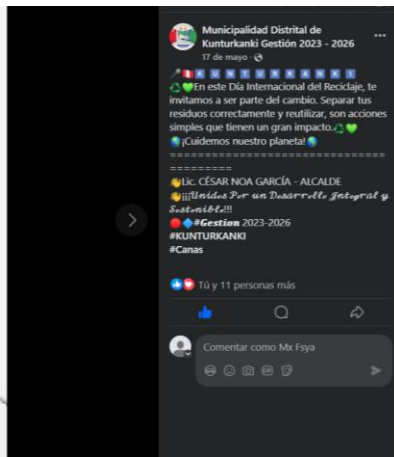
Municipalidad Distrital de Kunturkanki Gestión 2023 - 2026
17 de mayo ·

🎤🇵🇪 K U N T U R K A N K I
♻️💚En este Día Internacional del Reciclaje, te invitamos a ser parte del cambio. Separar tus residuos correctamente y reutilizar, son acciones simples que tienen un gran impacto.♻️💚
🌎¡Cuidemos nuestro planeta!🌎
==========================================
👏Lic. CÉSAR NOA GARCÍA - ALCALDE
👏¡¡¡Unidos Por un Desarrollo Integral y Sostenible!!!
🔴🔵#Gestion 2023-2026
#KUNTURKANKI
#Canas

Tú y 11 personas más

Comentar como Mx Fsya